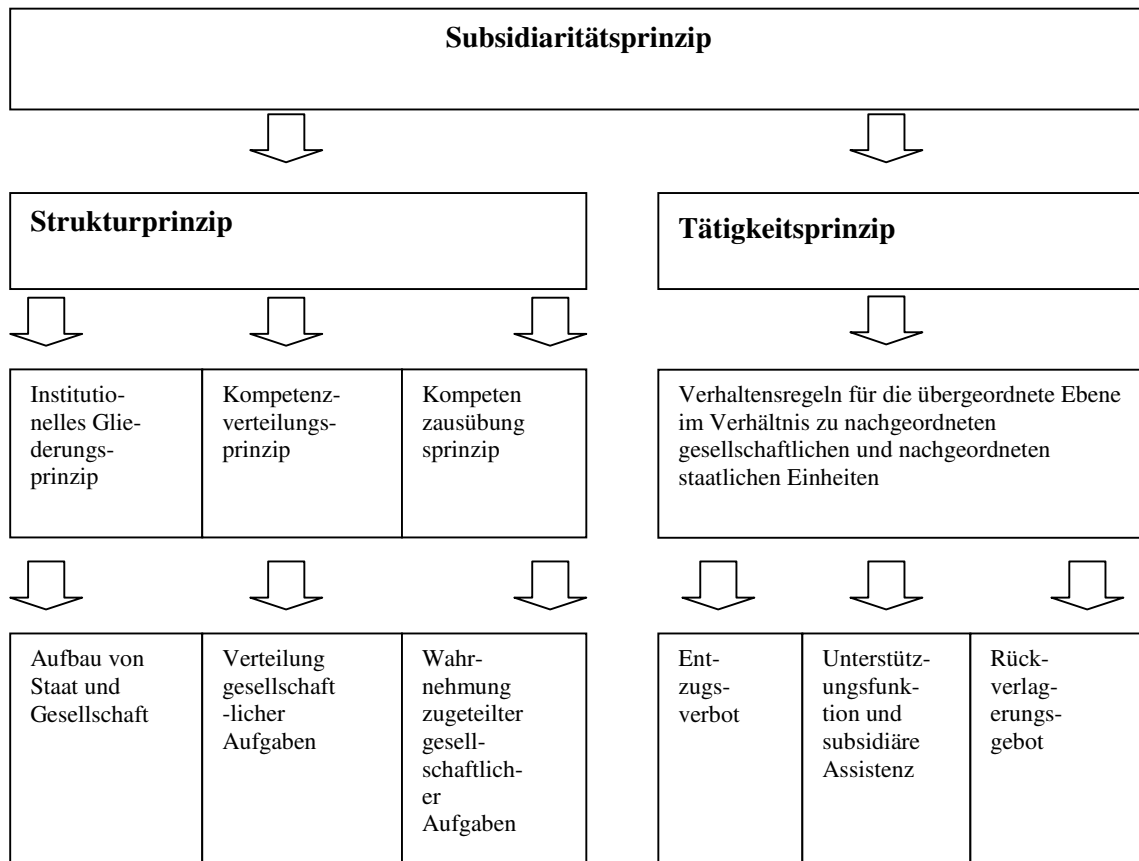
Subsidiaritätsprinzip

Strukturprinzip

Tätigkeitsprinzip

| Institutionelles Gliederungsprinzip | Kompetenzverteilungsprinzip | Kompeten zausübung sprinzip |
|---|---|---|

Verhaltensregeln für die übergeordnete Ebene im Verhältnis zu nachgeordneten gesellschaftlichen und nachgeordneten staatlichen Einheiten

| Aufbau von Staat und Gesellschaft | Verteilung gesellschaft -licher Aufgaben | Wahrnehmung zugeteilter gesellschaftlicher Aufgaben |
|---|---|---|

| Entzugsverbot | Unterstützungsfunktion und subsidiäre Assistenz | Rückverlagerungsgebot |
|---|---|---|